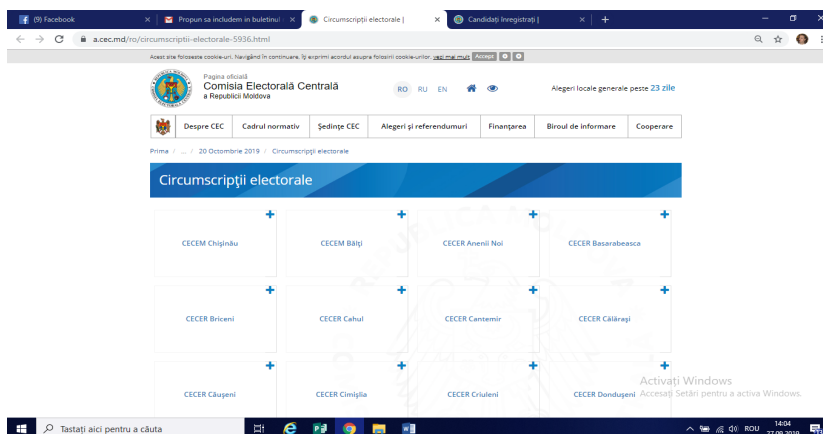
(9) Facebook
Propun sa includem in buletinul
Circumscripţii electorale |
Candidaţi înregistraţi |

a.cec.md/ro/circumscriptii-electorale-5936.html

Acest site foloseste cookie-uri. Navigând în continuare, îţi exprimi acordul asupra folosirii cookie-urilor. Vezi mai mult Accept

Pagina oficială
Comisia Electorală Centrală
a Republicii Moldova

RO RU EN

Alegeri locale generale peste 23 zile

Despre CEC | Cadrul normativ | Şedinţe CEC | Alegeri şi referendumuri | Finanţarea | Biroul de informare | Cooperare

Prima / ... / 20 Octombrie 2019 / Circumscripţii electorale

Circumscripţii electorale

CECEM Chişinău
CECEM Bălţi
CECER Anenii Noi
CECER Basarabeasca
CECER Briceni
CECER Cahul
CECER Cantemir
CECER Călăraşi
CECER Căuşeni
CECER Cimişlia
CECER Criuleni
CECER Donduşeni

Activaţi Windows
Accesaţi Setări pentru a activa Windows.

Tastaţi aici pentru a căuta
ROU 14:04 27.09.2019